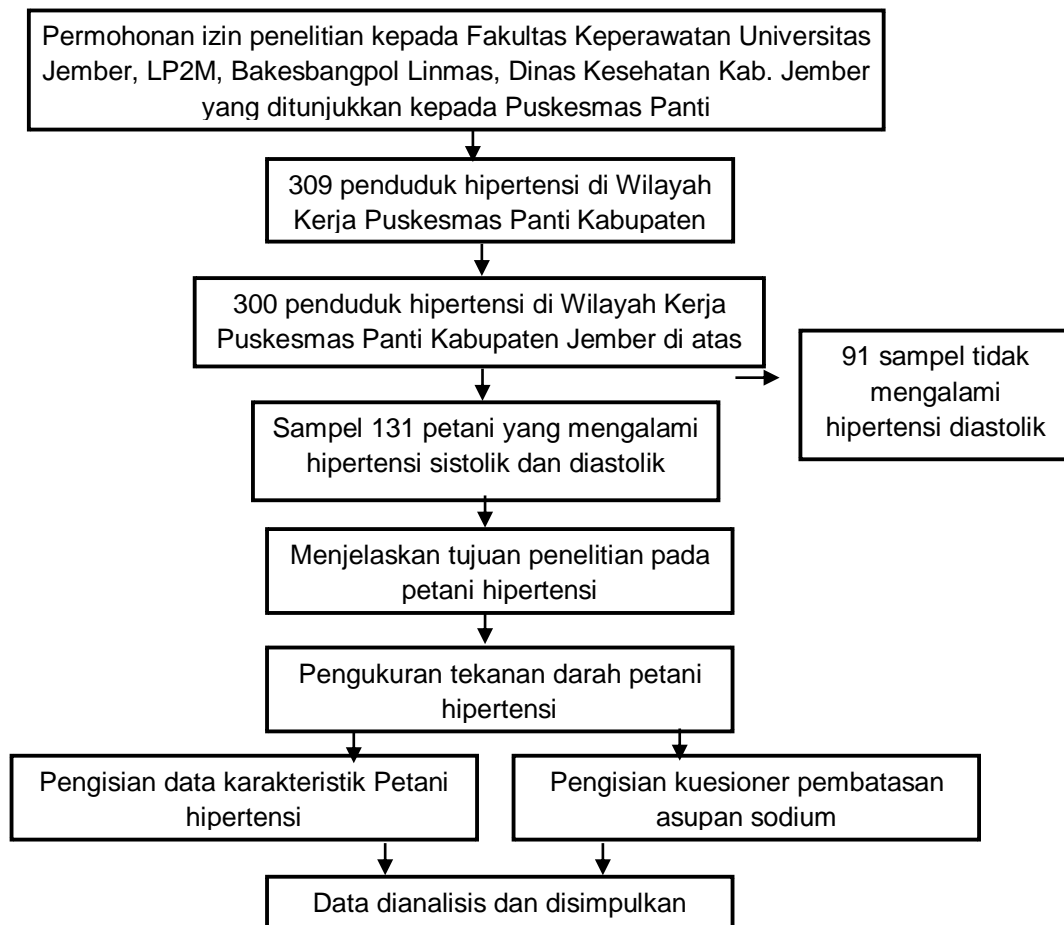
Permohonan izin penelitian kepada Fakultas Keperawatan Universitas Jember, LP2M, Bakesbangpol Linmas, Dinas Kesehatan Kab. Jember yang ditunjukkan kepada Puskesmas Panti

309 penduduk hipertensi di Wilayah Kerja Puskesmas Panti Kabupaten

300 penduduk hipertensi di Wilayah Kerja Puskesmas Panti Kabupaten Jember di atas

91 sampel tidak mengalami hipertensi diastolik

Sampel 131 petani yang mengalami hipertensi sistolik dan diastolik

Menjelaskan tujuan penelitian pada petani hipertensi

Pengukuran tekanan darah petani hipertensi

Pengisian data karakteristik Petani hipertensi

Pengisian kuesioner pembatasan asupan sodium

Data dianalisis dan disimpulkan